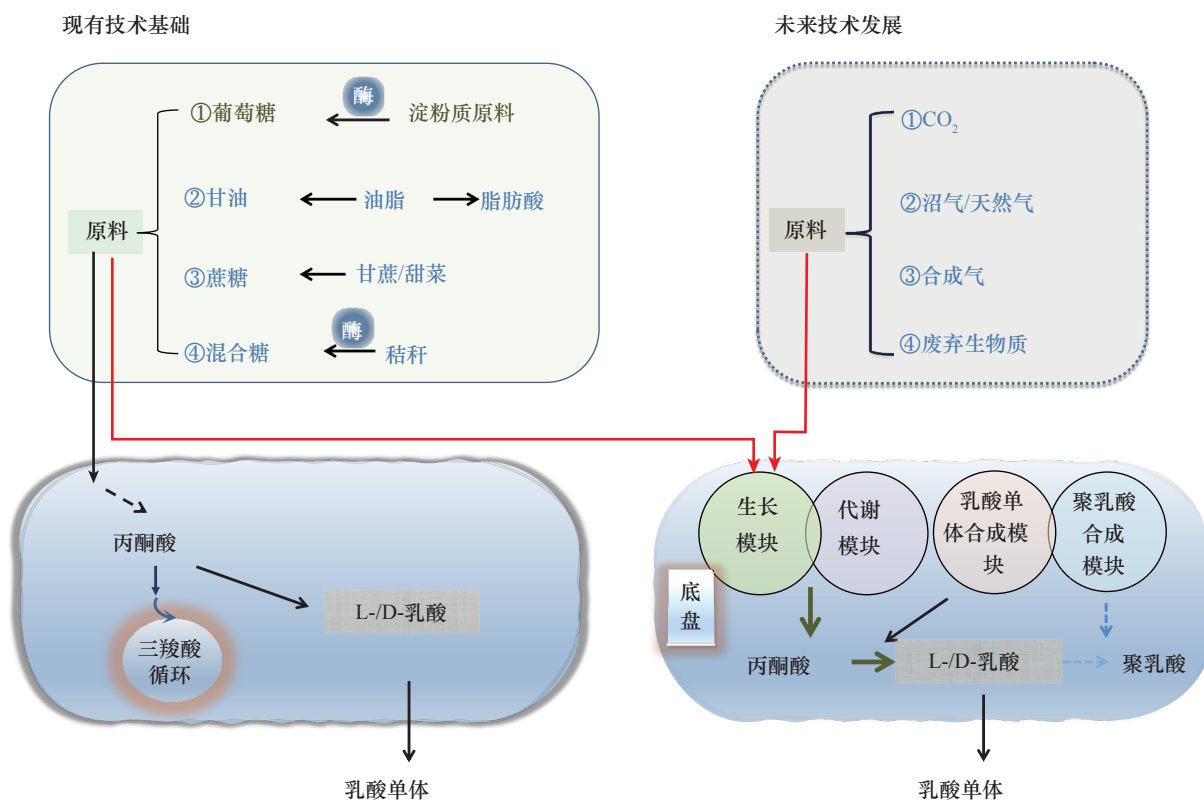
现有技术基础

酶

①葡萄糖 淀粉质原料

②甘油 油脂 脂肪酸

原料

③蔗糖 甘蔗/甜菜

酶

④混合糖 秸秆

丙酮酸

三羧酸循环

L-/D-乳酸

乳酸单体

未来技术发展

①$CO_2$

原料

②沼气/天然气

③合成气

④废弃生物质

生长模块

代谢模块

乳酸单体合成模块

聚乳酸合成模块

底盘

丙酮酸

L-/D-乳酸

聚乳酸

乳酸单体